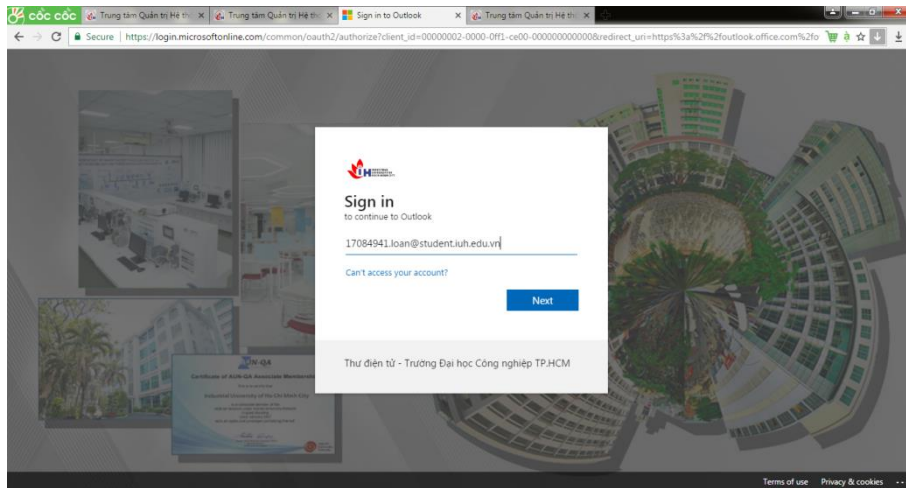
cốc cốc
Trung tâm Quản trị Hệ thố ×
Trung tâm Quản trị Hệ thố ×
Sign in to Outlook ×
Trung tâm Quản trị Hệ thố ×

Secure | https://login.microsoftonline.com/common/oauth2/authorize?client_id=00000002-0000-0ff1-ce00-000000000000&redirect_uri=https%3a%2f%2foutlook.office.com%2fo

IUH

Sign in
to continue to Outlook

17084941.loan@student.iuh.edu.vn

Can't access your account?

Next

Thư điện tử - Trường Đại học Công nghiệp TP.HCM

AUN-QA
Certificate of AUN-QA Associate Membership
Industrial University of Ho Chi Minh City
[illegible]

Terms of use Privacy & cookies ...